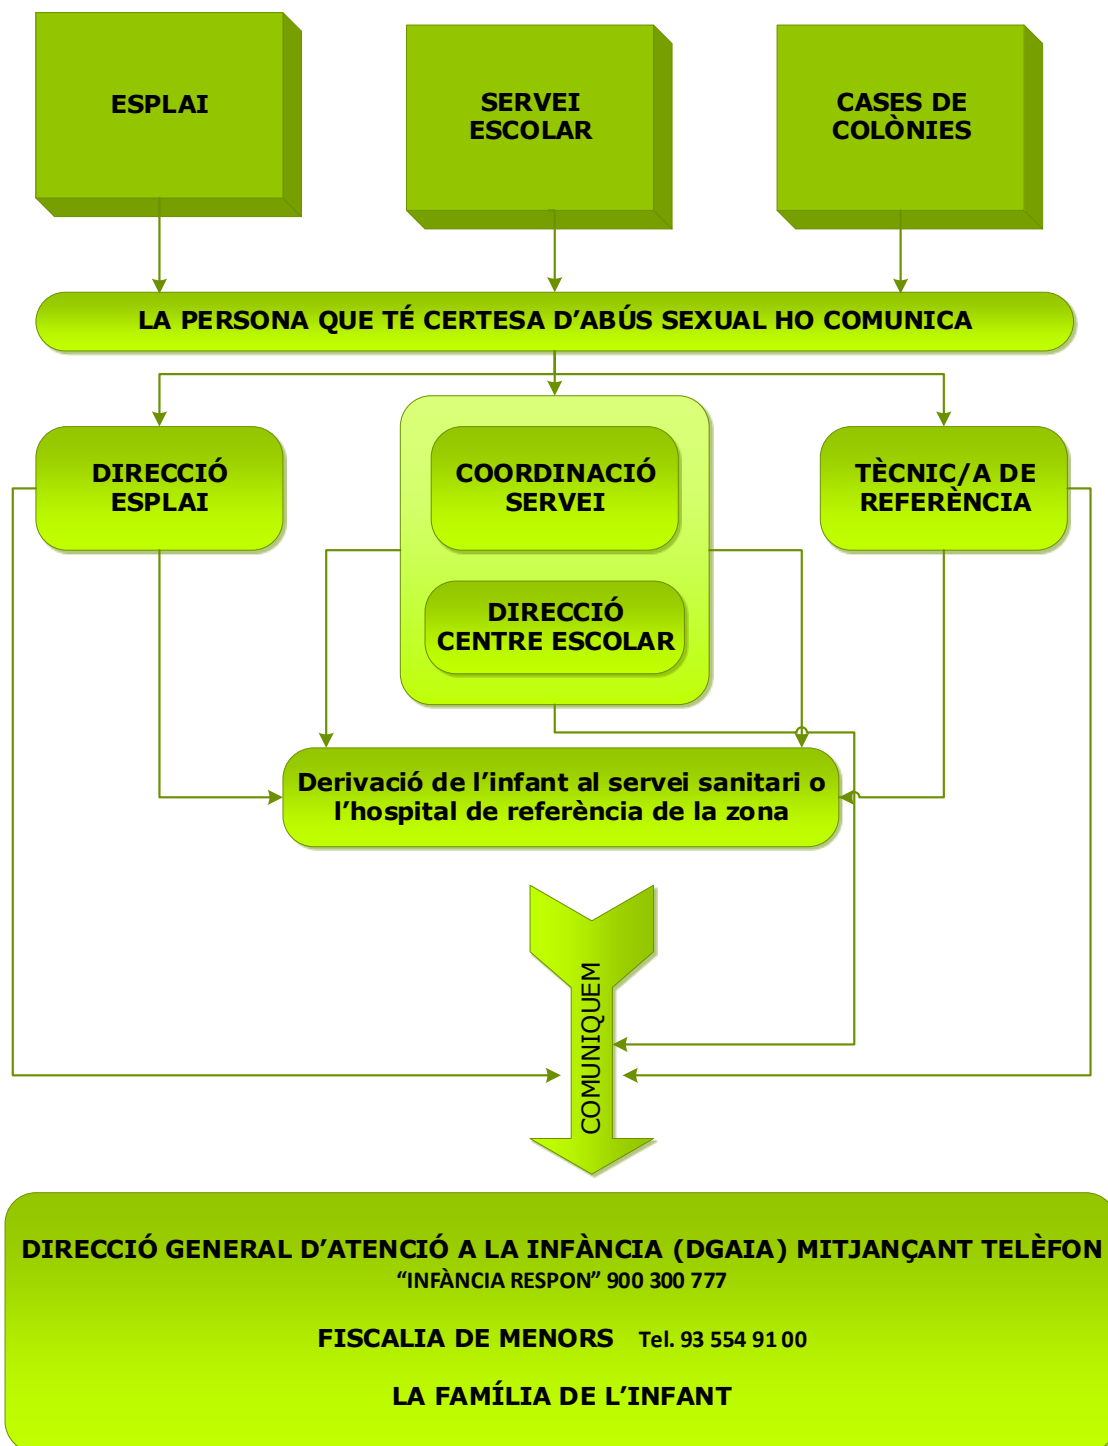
ESPLAI

SERVEI ESCOLAR

CASES DE COLÒNIES

LA PERSONA QUE TÉ CERTESA D'ABÚS SEXUAL HO COMUNICA

DIRECCIÓ ESPLAI

COORDINACIÓ SERVEI

DIRECCIÓ CENTRE ESCOLAR

TÈCNIC/A DE REFERÈNCIA

Derivació de l'infant al servei sanitari o l'hospital de referència de la zona

COMUNIQUEM

DIRECCIÓ GENERAL D'ATENCIÓ A LA INFÀNCIA (DGAIA) MITJANÇANT TELÈFON "INFÀNCIA RESPON" 900 300 777

FISCALIA DE MENORS Tel. 93 554 91 00

LA FAMÍLIA DE L'INFANT